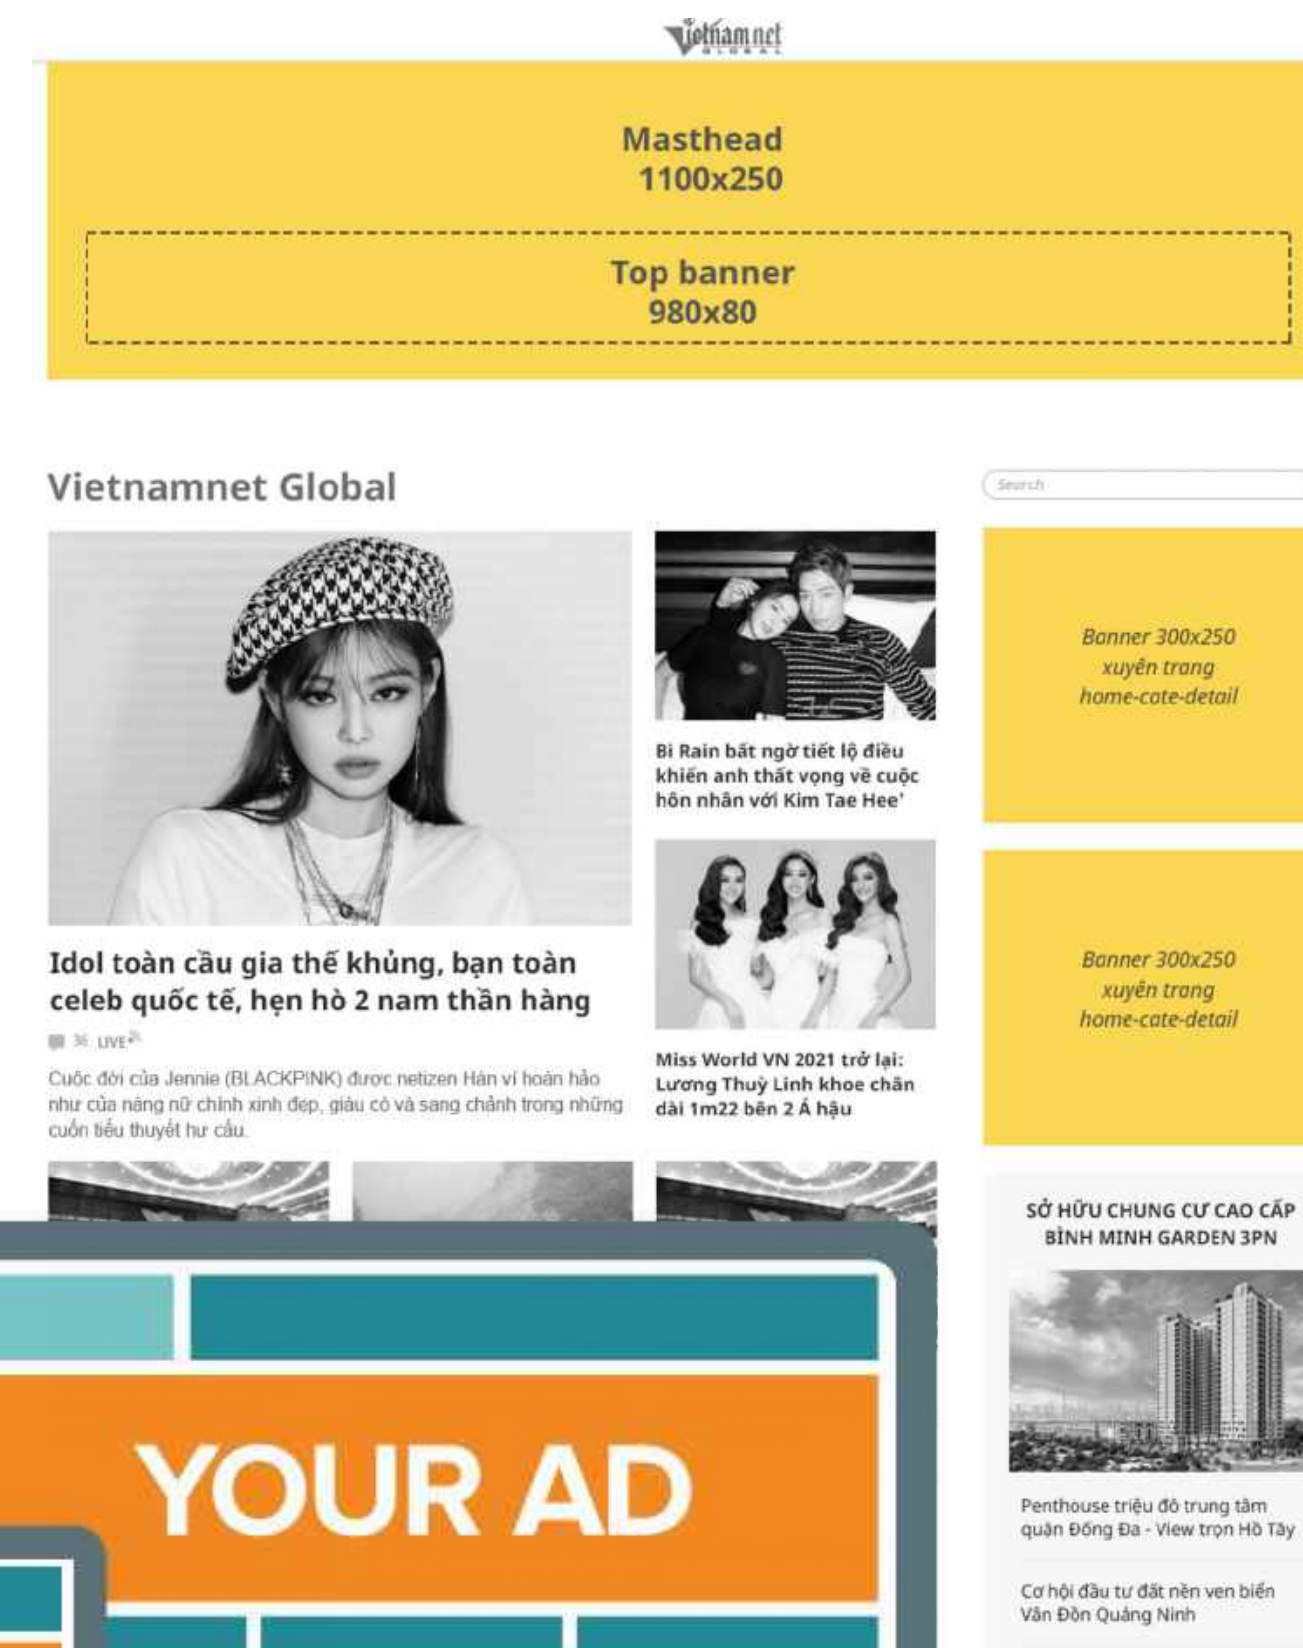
Vietnamnet
GLOBAL

Masthead
1100x250

Top banner
980x80

Vietnamnet Global

Search

Bi Rain bất ngờ tiết lộ điều khiến anh thất vọng về cuộc hôn nhân với Kim Tae Hee'

Banner 300x250
xuyên trang
home-cate-detail

Idol toàn cầu gia thế khủng, bạn toàn celeb quốc tế, hẹn hò 2 nam thần hàng

36 LIVE

Cuộc đời của Jennie (BLACKPINK) được netizen Hàn ví hoàn hảo như của nàng nữ chính xinh đẹp, giàu có và sang chảnh trong những cuốn tiểu thuyết hư cấu.

Miss World VN 2021 trở lại: Lương Thuỳ Linh khoe chân dài 1m22 bên 2 Á hậu

Banner 300x250
xuyên trang
home-cate-detail

SỞ HỮU CHUNG CƯ CAO CẤP BÌNH MINH GARDEN 3PN

YOUR AD

Penthouse triệu đô trung tâm quận Đống Đa - View trọn Hồ Tây

Cơ hội đầu tư đất nền ven biển Vân Đồn Quảng Ninh